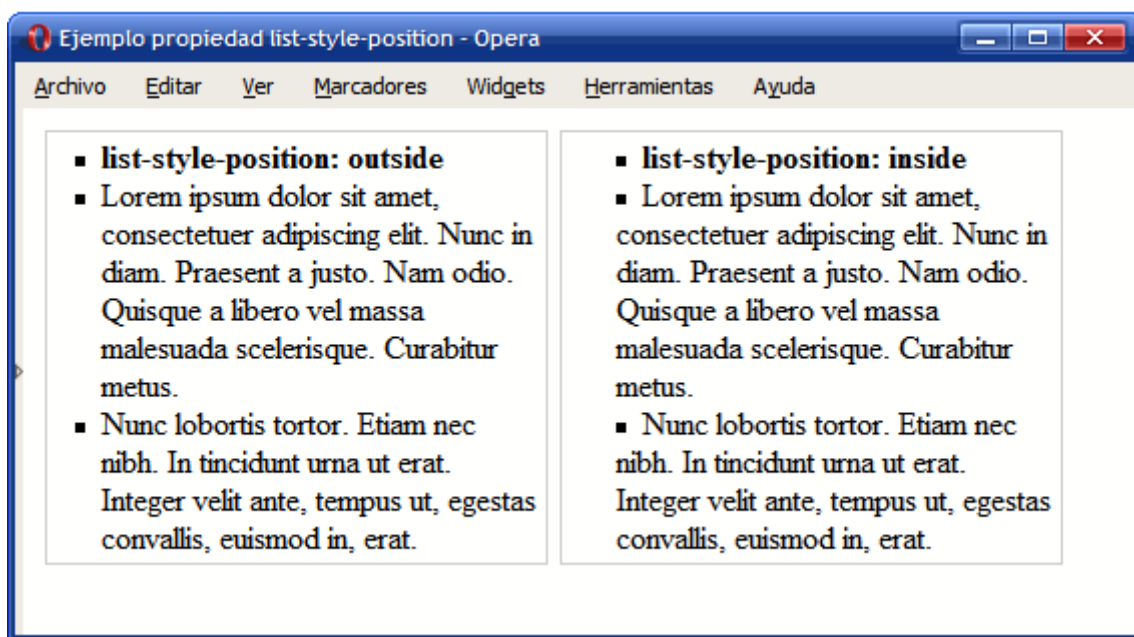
Ejemplo propiedad list-style-position - Opera

Archivo Editar Ver Marcadores Widgets Herramientas Ayuda

- **list-style-position: outside**
- Lorem ipsum dolor sit amet, consectetuer adipiscing elit. Nunc in diam. Praesent a justo. Nam odio. Quisque a libero vel massa malesuada scelerisque. Curabitur metus.
- Nunc lobortis tortor. Etiam nec nibh. In tincidunt urna ut erat. Integer velit ante, tempus ut, egestas convallis, euismod in, erat.

- **list-style-position: inside**
- Lorem ipsum dolor sit amet, consectetuer adipiscing elit. Nunc in diam. Praesent a justo. Nam odio. Quisque a libero vel massa malesuada scelerisque. Curabitur metus.
- Nunc lobortis tortor. Etiam nec nibh. In tincidunt urna ut erat. Integer velit ante, tempus ut, egestas convallis, euismod in, erat.